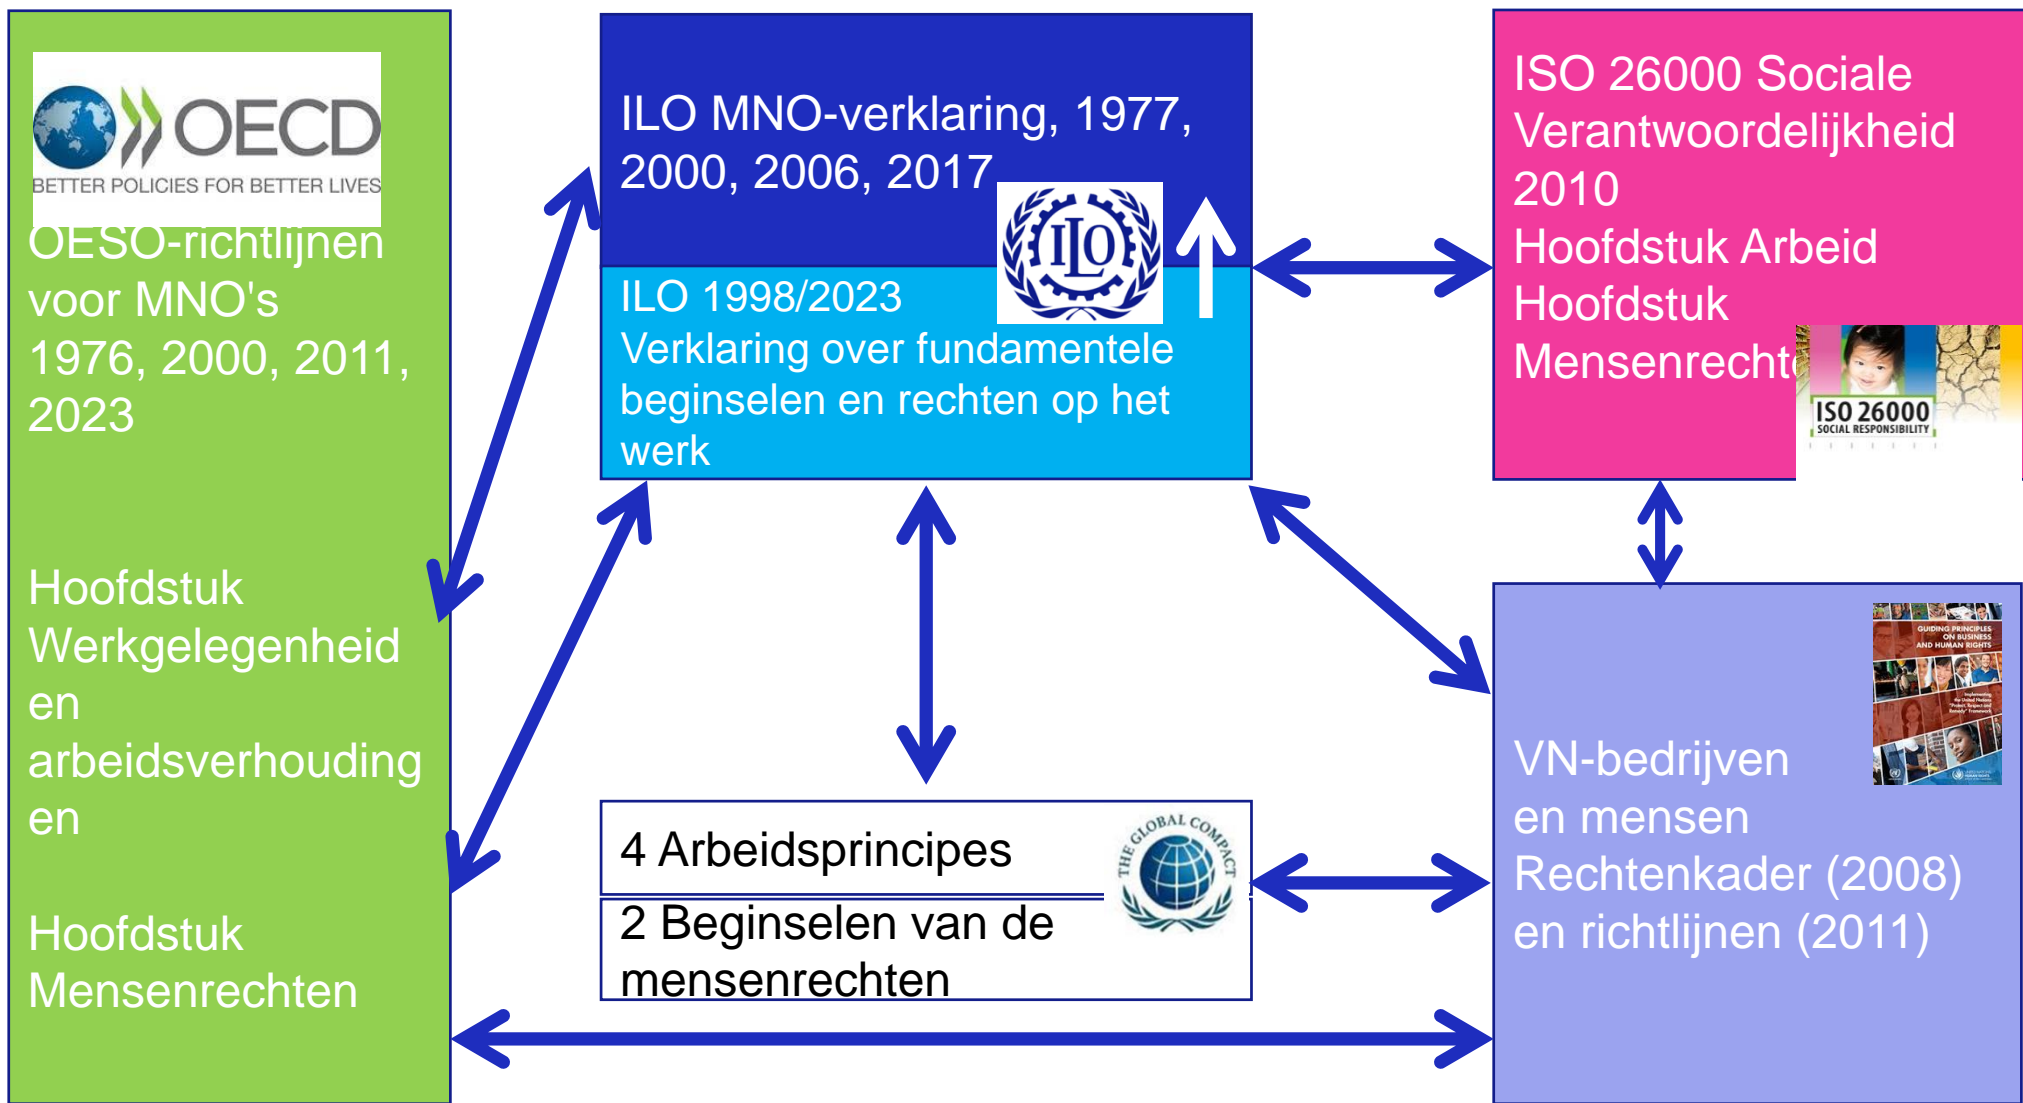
OECD
BETTER POLICIES FOR BETTER LIVES
OESO-richtlijnen voor MNO's 1976, 2000, 2011, 2023

Hoofdstuk Werkgelegenheid en arbeidsverhouding en

Hoofdstuk Mensenrechten

ILO MNO-verklaring, 1977, 2000, 2006, 2017

ILO

ILO 1998/2023
Verklaring over fundamentele beginselen en rechten op het werk

ISO 26000 Sociale Verantwoordelijkheid 2010
Hoofdstuk Arbeid
Hoofdstuk Mensenrecht

ISO 26000
SOCIAL RESPONSIBILITY

4 Arbeidsprincipes

2 Beginselen van de mensenrechten

THE GLOBAL COMPACT

GUIDING PRINCIPLES ON BUSINESS AND HUMAN RIGHTS

VN-bedrijven en mensen
Rechtenkader (2008) en richtlijnen (2011)